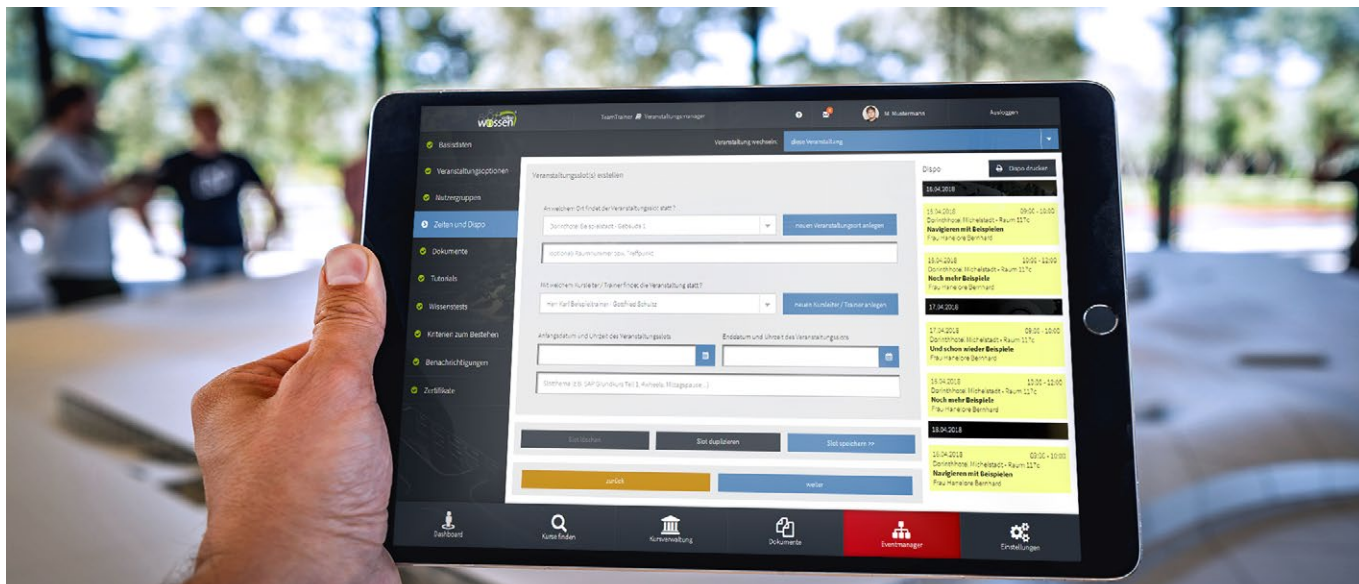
wissen

TeamTrainer Veranstaltungsmanager

M. Mustermann

Ausloggen

Veranstaltung wechseln: diese Veranstaltung

Basisdaten

Veranstaltungsoptionen

Nutzergruppen

Zeiten und Dispo

Dokumente

Tutorials

Wissenstests

Kriterien zum Bestehen

Benachrichtigungen

Zertifikate

Veranstaltungsslot(s) erstellen

An welchem Ort findet der Veranstaltungsslot statt?

Dorinthotel Bieskostadt - Gebäude 1

neuen Veranstaltungsort anlegen

optional: Raumnummer bzw. Treffpunkt

Mit welchem Kursleiter / Trainer findet die Veranstaltung statt?

Herr Karl Beispieltrainer - Gottfried Schulz

neuen Kursleiter / Trainer anlegen

Anfangsdatum und Uhrzeit des Veranstaltungsslots

Enddatum und Uhrzeit des Veranstaltungsslots

Slotthema (z.B. SAP Grundkurs Teil 1, Aufwärts, Mittagspause ...)

Slot löschen

Slot duplizieren

Slot speichern >>

zurück

weiter

Dispo

Dispo drucken

16.04.2018

16.04.2018 09:00 - 10:00
Dorinthotel Michelstadt - Raum 117c
Navigieren mit Beispielen
Frau Hannelore Bernhard

16.04.2018 10:00 - 12:00
Dorinthotel Michelstadt - Raum 117c
Noch mehr Beispiele
Frau Hannelore Bernhard

17.04.2018

17.04.2018 09:00 - 10:00
Dorinthotel Michelstadt - Raum 117c
Und schon wieder Beispiele
Frau Hannelore Bernhard

16.04.2018 10:00 - 12:00
Dorinthotel Michelstadt - Raum 117c
Noch mehr Beispiele
Frau Hannelore Bernhard

18.04.2018

18.04.2018 09:00 - 10:00
Dorinthotel Michelstadt - Raum 117c
Navigieren mit Beispielen
Frau Hannelore Bernhard

Dashboard

Kurse finden

Kursverwaltung

Dokumente

Eventmanager

Einstellungen